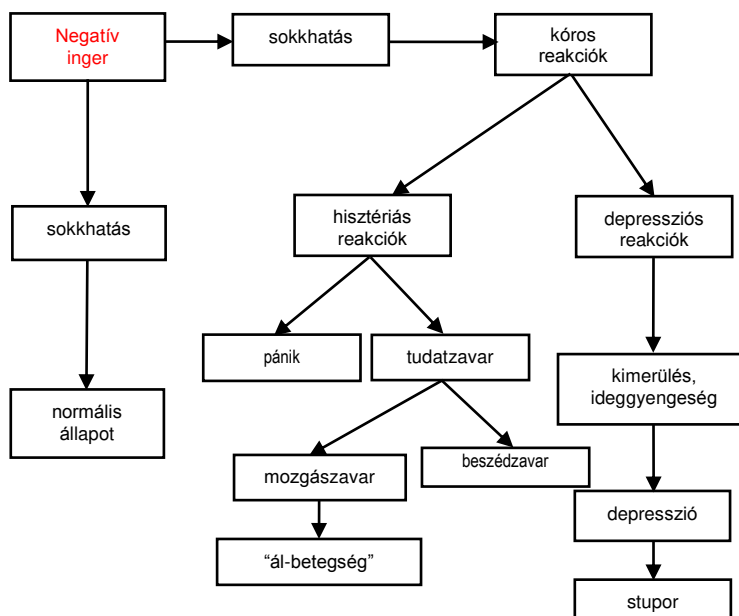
Negatív inger

sokkhatás

kóros reakciók

sokkhatás

hisztériás reakciók

depressziós reakciók

pánik

tudatzavar

kimerülés, ideggyengeség

normális állapot

mozgászavar

beszédzavar

depresszió

“ál-betegség”

stupor